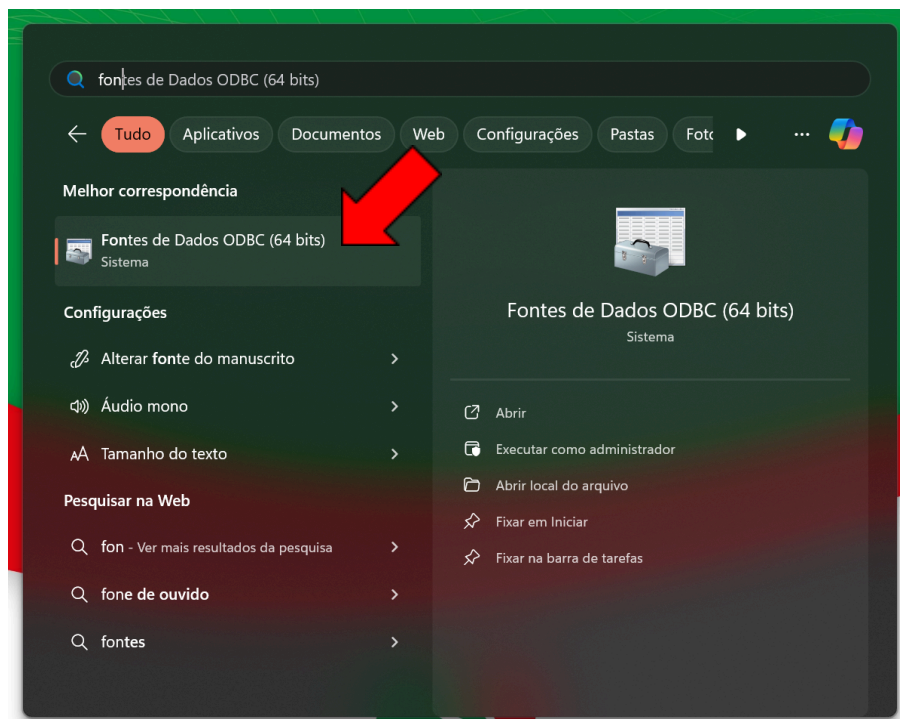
fontes de Dados ODBC (64 bits)

Tudo
Aplicativos
Documentos
Web
Configurações
Pastas
Foto

Melhor correspondência

Fontes de Dados ODBC (64 bits)
Sistema

Configurações

Alterar fonte do manuscrito

Áudio mono

Tamanho do texto

Pesquisar na Web

fon - Ver mais resultados da pesquisa

fone de ouvido

fontes

Fontes de Dados ODBC (64 bits)
Sistema

Abrir
Executar como administrador
Abrir local do arquivo
Fixar em Iniciar
Fixar na barra de tarefas